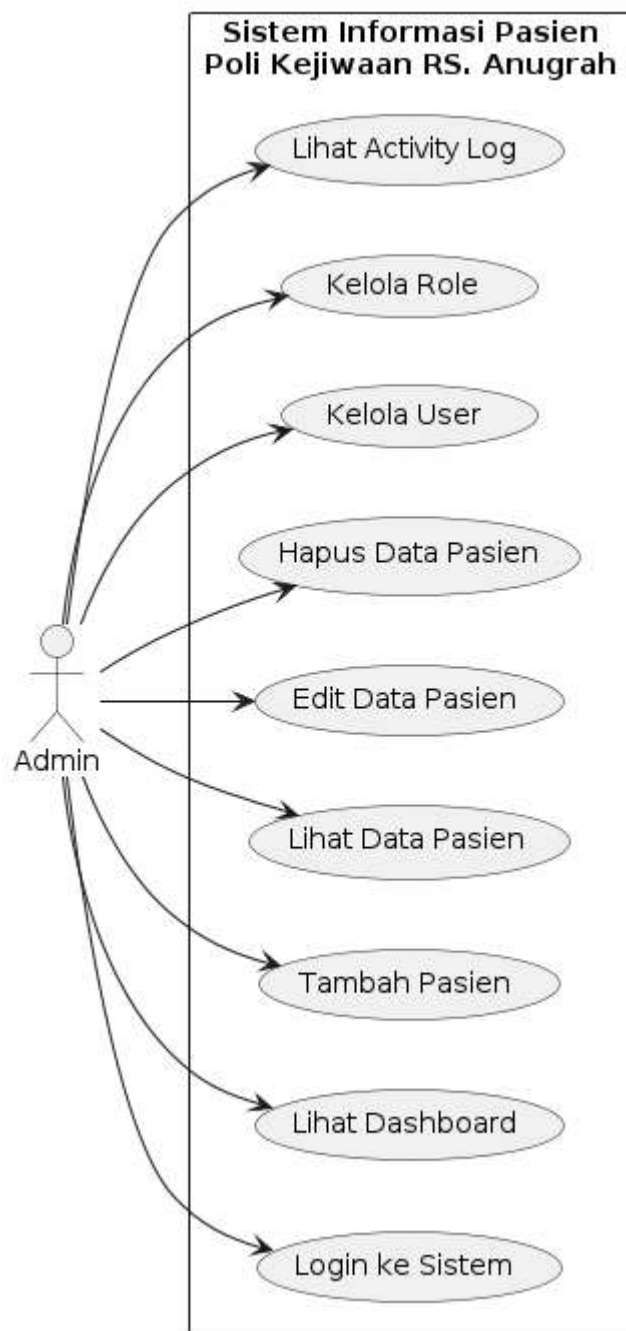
Sistem Informasi Pasien
Poli Kejiwaan RS. Anugrah

Lihat Activity Log

Kelola Role

Kelola User

Hapus Data Pasien

Edit Data Pasien

Lihat Data Pasien

Tambah Pasien

Lihat Dashboard

Login ke Sistem

Admin